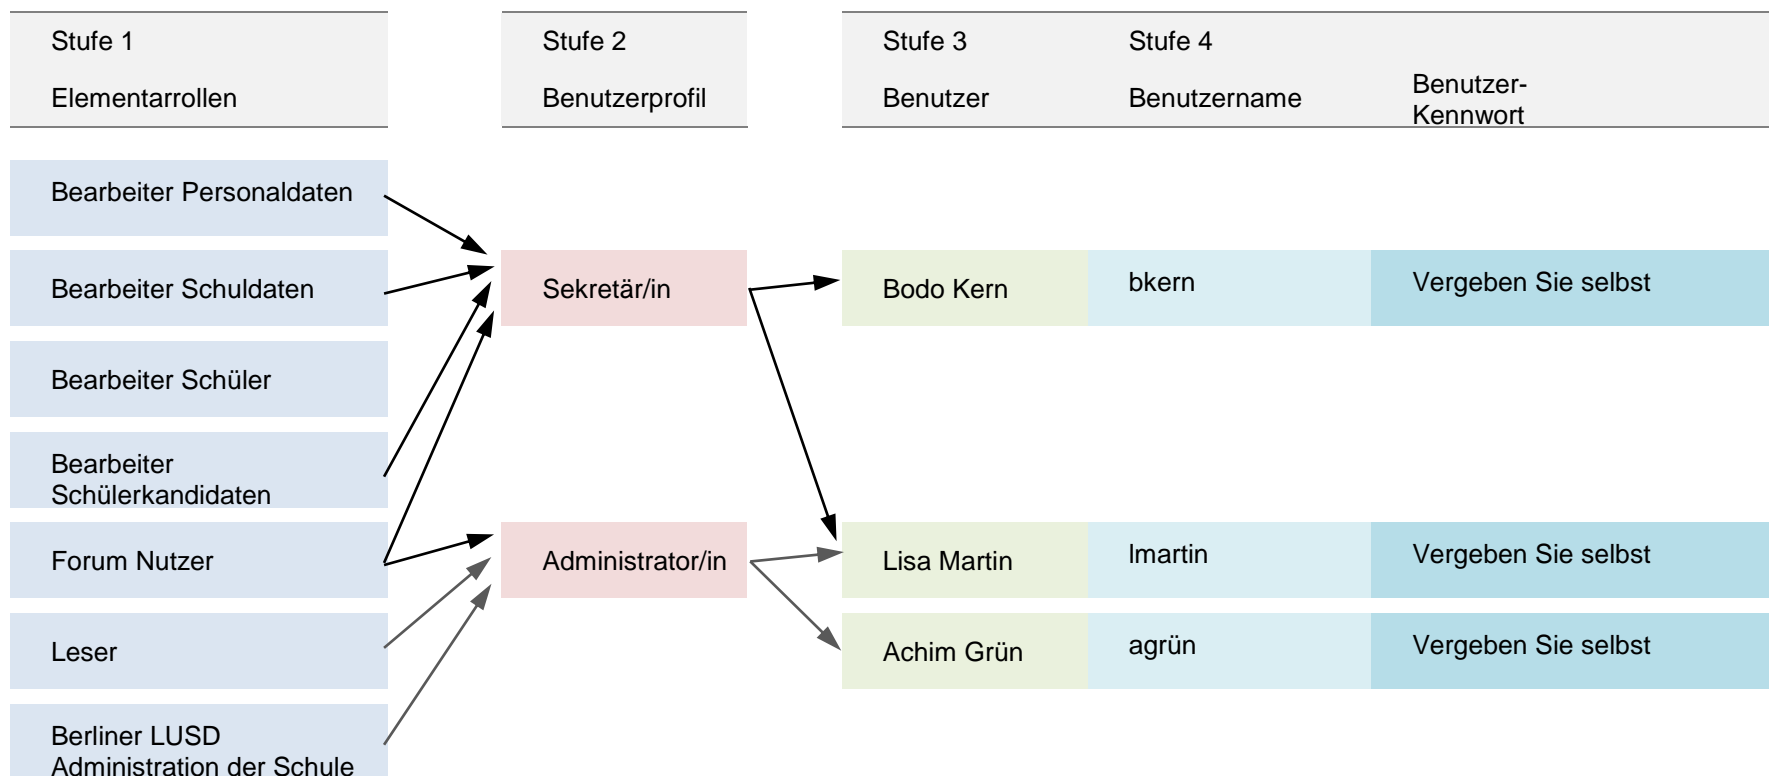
Stufe 1

Elementarrollen

Stufe 2

Benutzerprofil

Stufe 3

Benutzer

Stufe 4

Benutzername

Benutzer-Kennwort

Bearbeiter Personaldaten

Bearbeiter Schuldaten

Bearbeiter Schüler

Bearbeiter Schülerkandidaten

Forum Nutzer

Leser

Berliner LUSD Administration der Schule

Sekretär/in

Administrator/in

Bodo Kern

bkern

Vergeben Sie selbst

Lisa Martin

lmartin

Vergeben Sie selbst

Achim Grün

agrün

Vergeben Sie selbst